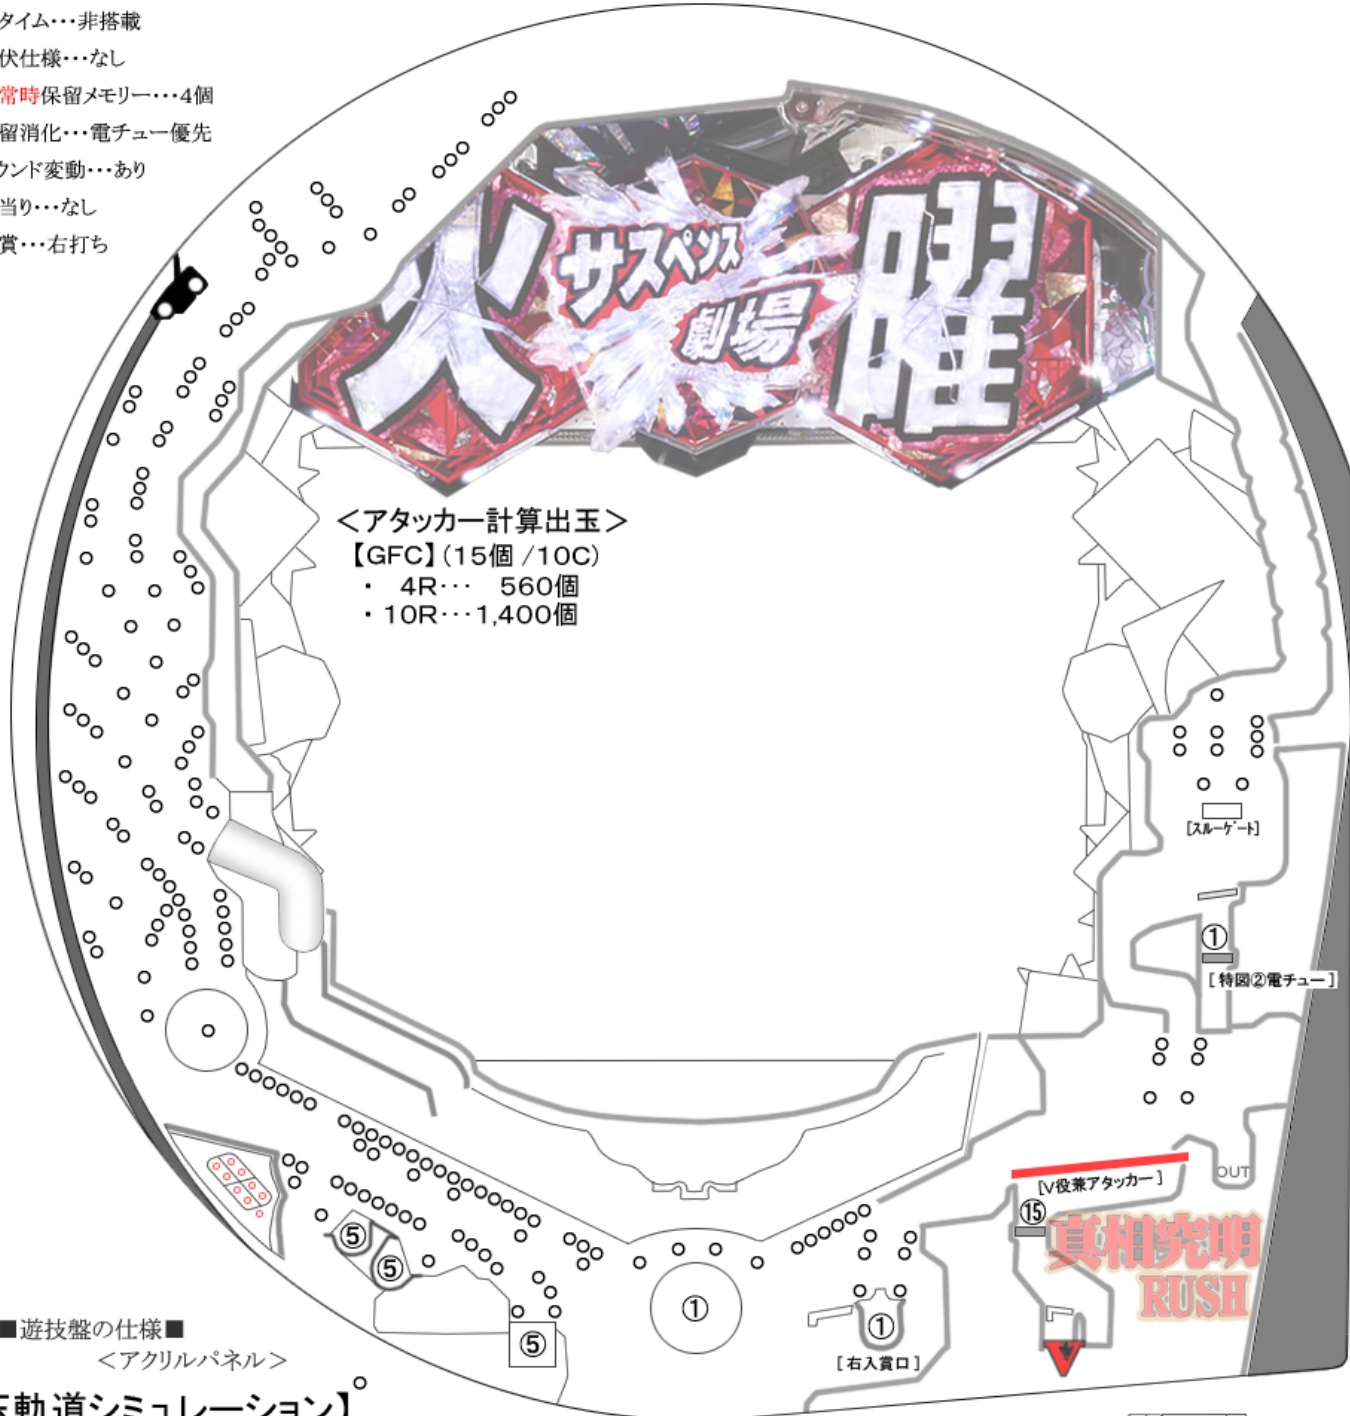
タイム・・・非搭載
伏仕様・・・なし
常時保留メモリー・・・4個
留消化・・・電チュー優先
ウンド変動・・・あり
当り・・・なし
賞・・・右打ち

サスペンス劇場

<アタッカー計算出玉>
【GFC】(15個 /10C)
・ 4R・・・ 560個
・10R・・・1,400個

[スルーゲート]
①
[特図②電チュー]
OUT
[V役兼アタッカー]
⑮
真相究明 RUSH
V
⑤
⑤
⑤
①
①
[右入賞口]

■遊技盤の仕様■
<アクリルパネル>
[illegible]動道シミュレーション】